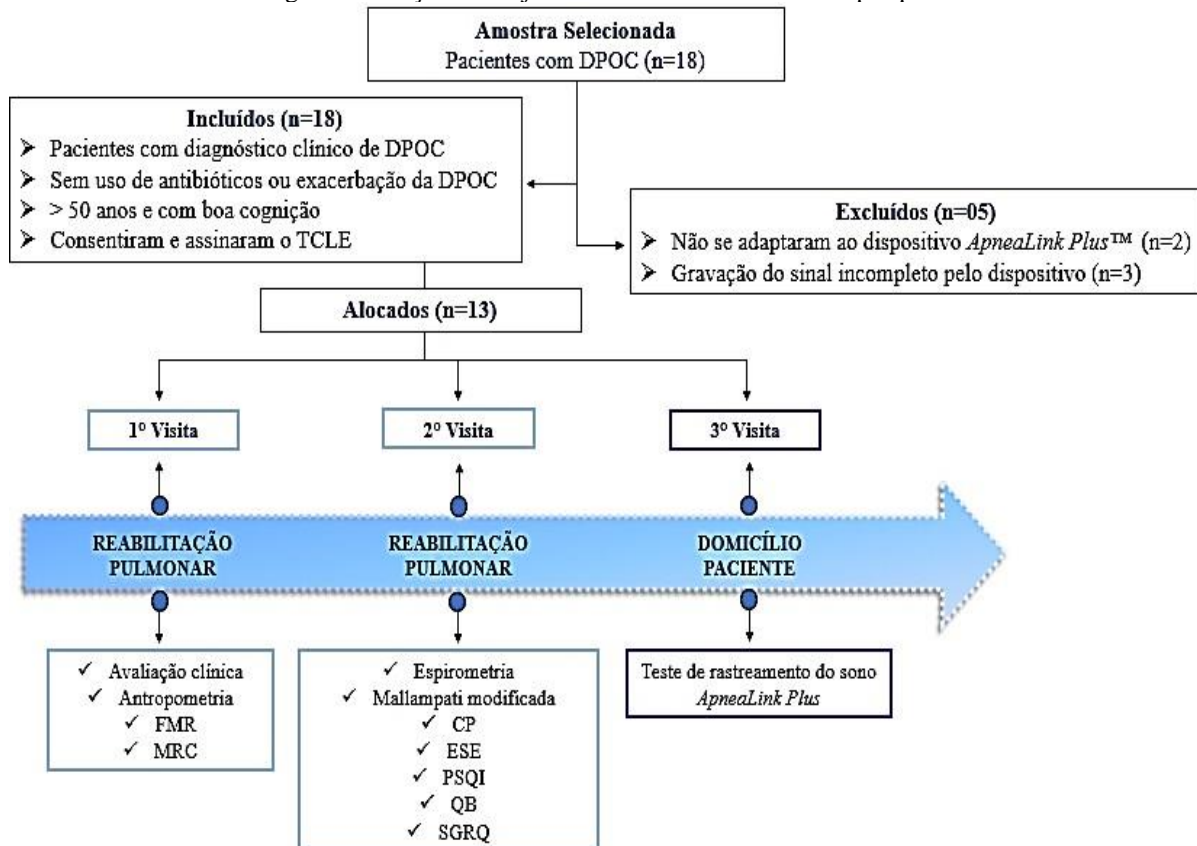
Amostra Selecionada
Pacientes com DPOC (n=18)

Incluídos (n=18)
➢ Pacientes com diagnóstico clínico de DPOC
➢ Sem uso de antibióticos ou exacerbação da DPOC
➢ > 50 anos e com boa cognição
➢ Consentiram e assinaram o TCLE

Excluídos (n=05)
➢ Não se adaptaram ao dispositivo *ApneaLink Plus*™ (n=2)
➢ Gravação do sinal incompleto pelo dispositivo (n=3)

Alocados (n=13)

1º Visita

2º Visita

3º Visita

REABILITAÇÃO PULMONAR

REABILITAÇÃO PULMONAR

DOMICÍLIO PACIENTE

✓ Avaliação clínica
✓ Antropometria
✓ FMR
✓ MRC

✓ Espirometria
✓ Mallampati modificada
✓ CP
✓ ESE
✓ PSQI
✓ QB
✓ SGRQ

Teste de rastreamento do sono *ApneaLink Plus*